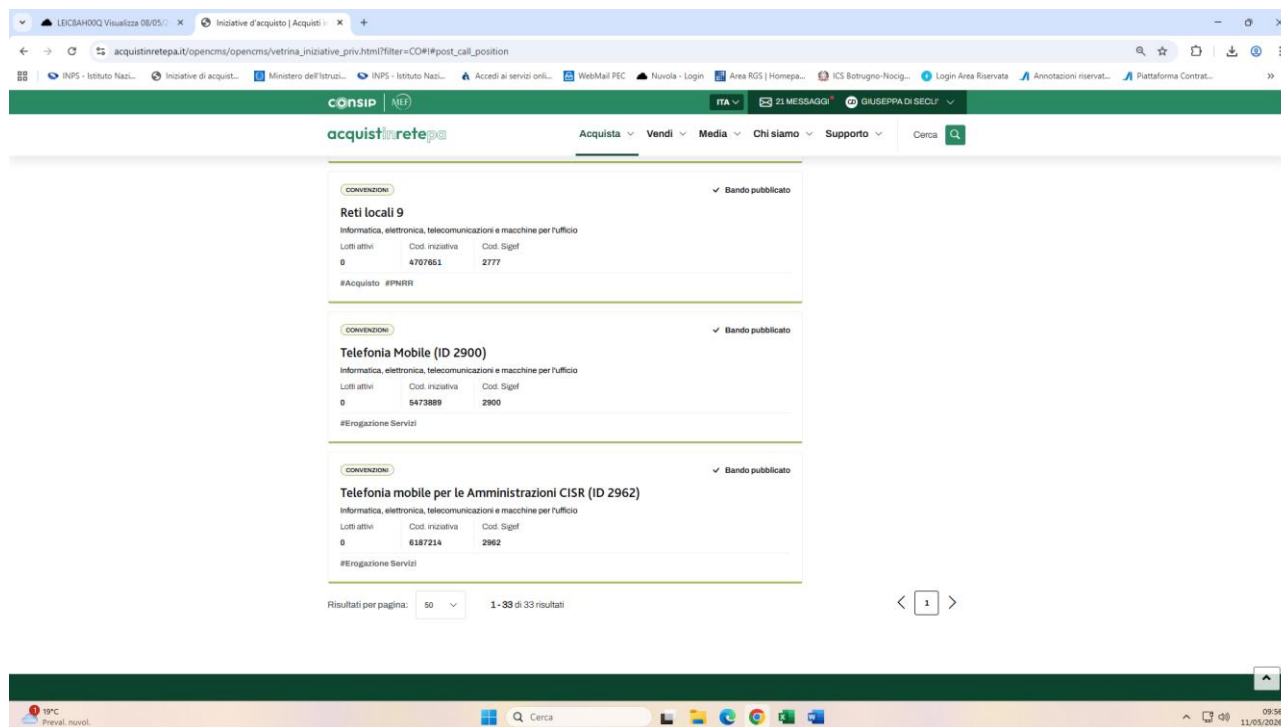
LEIC8AH00Q Visualizza 08/05/ ×  Iniziative d'acquisto | Acquisti ×  +

acquistinretepa.it/opencms/opencms/vetrina_iniziative_priv.html?filter=CO#!#post_call_position

INPS - Istituto Nazi...  Iniziative di acquist...  Ministero dell'Istruzi...  INPS - Istituto Nazi...  Accedi ai servizi onli...  WebMail PEC  Nuvola - Login  Area RGS | Homepa...  ICS Botrugno-Nocig...  Login Area Riservata  Annotazioni riservat...  Piattaforma Contrat...

CONSIP | MEF  ITA  21 MESSAGGI  GIUSEPPA DI SECLI

acquistinretepa  Acquista  Vendi  Media  Chi siamo  Supporto  Cerca

CONVENZIONI
✓ Bando pubblicato
Reti locali 9
Informatica, elettronica, telecomunicazioni e macchine per l'ufficio
| Lotti attivi | Cod. iniziativa | Cod. Sigef |
|---|---|---|
| 0 | 4707651 | 2777 |
#Acquisto #PNRR

CONVENZIONI
✓ Bando pubblicato
Telefonia Mobile (ID 2900)
Informatica, elettronica, telecomunicazioni e macchine per l'ufficio
| Lotti attivi | Cod. iniziativa | Cod. Sigef |
|---|---|---|
| 0 | 5473889 | 2900 |
#Erogazione Servizi

CONVENZIONI
✓ Bando pubblicato
Telefonia mobile per le Amministrazioni CISR (ID 2962)
Informatica, elettronica, telecomunicazioni e macchine per l'ufficio
| Lotti attivi | Cod. iniziativa | Cod. Sigef |
|---|---|---|
| 0 | 6187214 | 2962 |
#Erogazione Servizi

Risultati per pagina: 50  1 - 33 di 33 risultati  1

19°C Preval. nuvol.  Cerca  09:56 11/05/202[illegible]